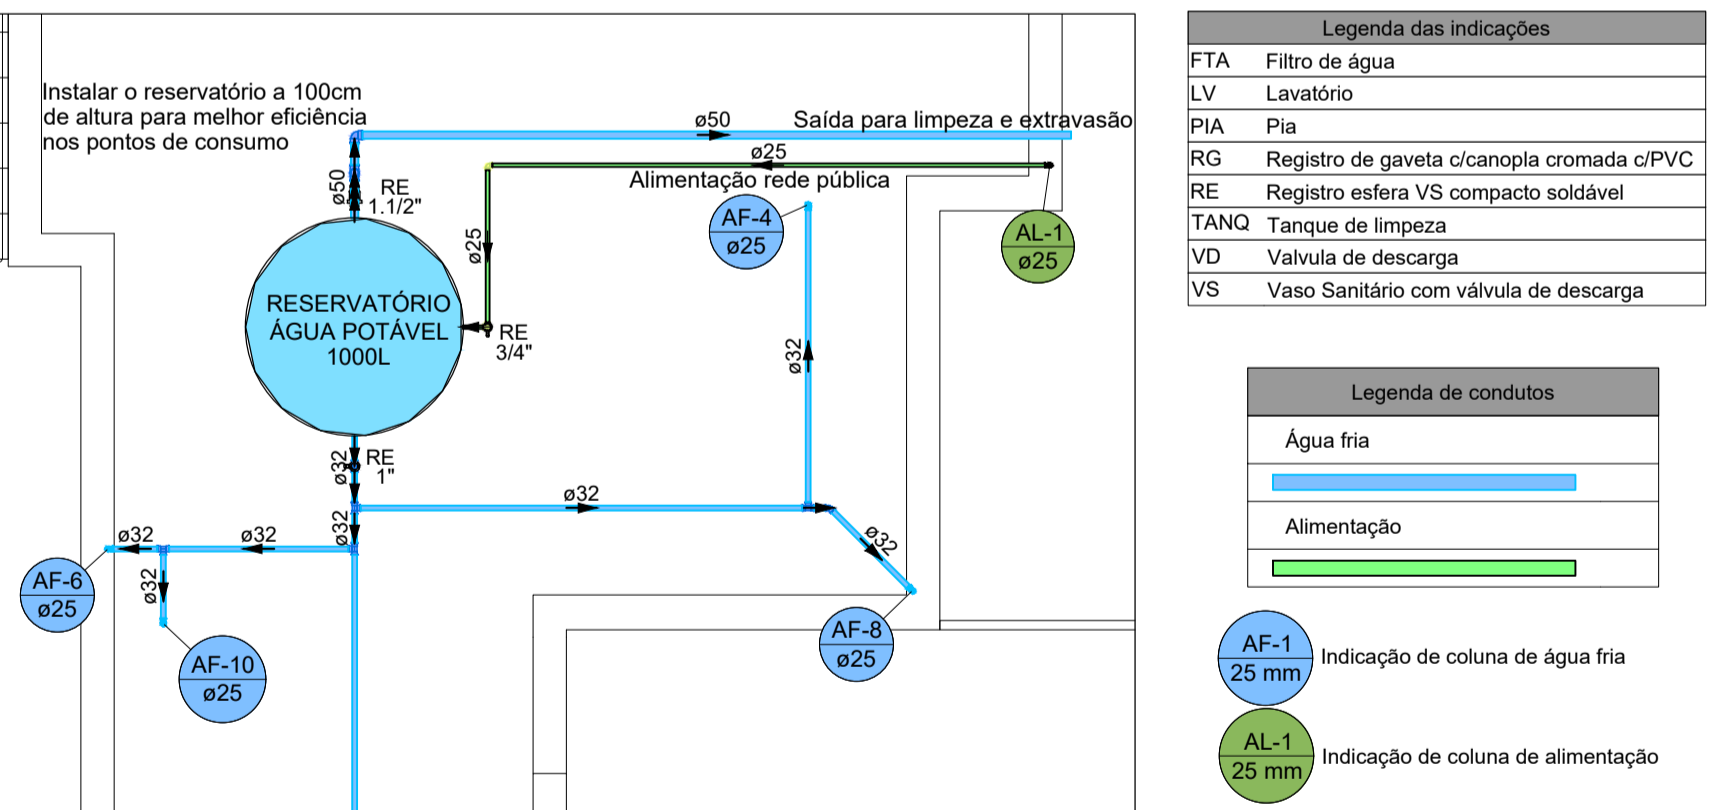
Instalar o reservatório a 100cm de altura para melhor eficiência nos pontos de consumo

ø50 Saída para limpeza e extravasão

ø25

Alimentação rede pública

ø50 RE 1.1/2"

ø25

AF-4 ø25

AL-1 ø25

RESERVATÓRIO ÁGUA POTÁVEL 1000L

RE 3/4"

ø32

ø32 RE 1"

ø32

ø32

ø32 ø32

ø32

ø32

AF-6 ø25

AF-10 ø25

AF-8 ø25

| Legenda das indicações | |
|---|---|
| FTA | Filtro de água |
| LV | Lavatório |
| PIA | Pia |
| RG | Registro de gaveta c/canopla cromada c/PVC |
| RE | Registro esfera VS compacto soldável |
| TANQ | Tanque de limpeza |
| VD | Valvula de descarga |
| VS | Vaso Sanitário com válvula de descarga |

| Legenda de condutos |
|---|
| Água fria |
| |
| Alimentação |
| |

AF-1 25 mm Indicação de coluna de água fria

AL-1 25 mm Indicação de coluna de alimentação